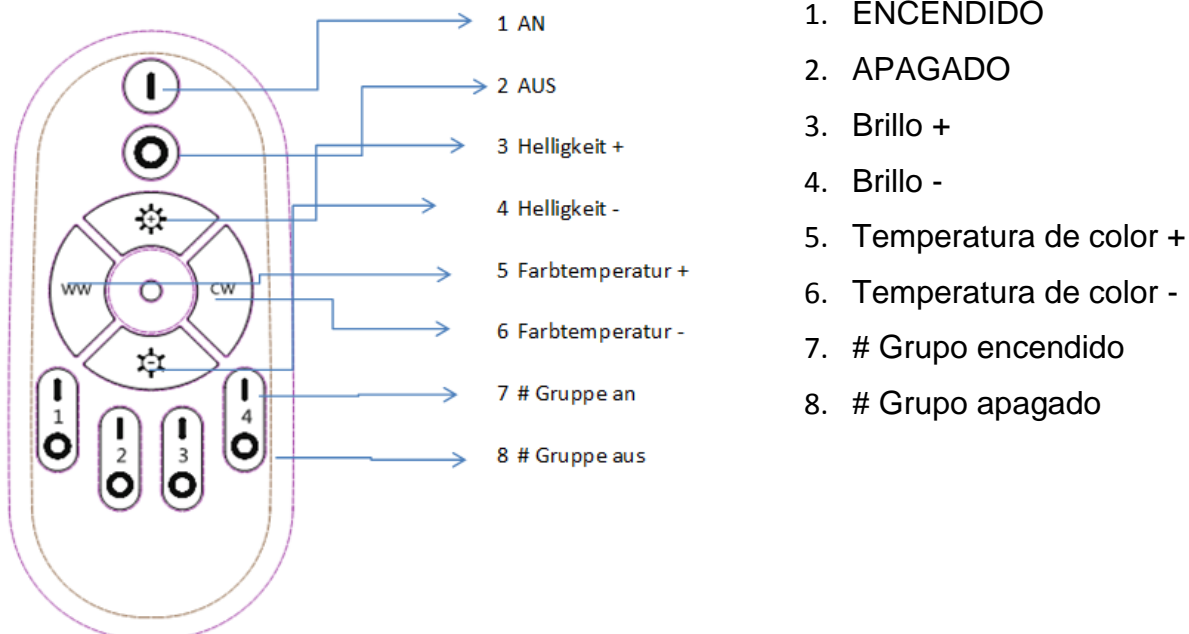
WW
CW
1
2
3
4

1 AN
2 AUS
3 Helligkeit +
4 Helligkeit -
5 Farbtemperatur +
6 Farbtemperatur -
7 # Gruppe an
8 # Gruppe aus

1. ENCENDIDO
2. APAGADO
3. Brillo +
4. Brillo -
5. Temperatura de color +
6. Temperatura de color -
7. # Grupo encendido
8. # Grupo apagado